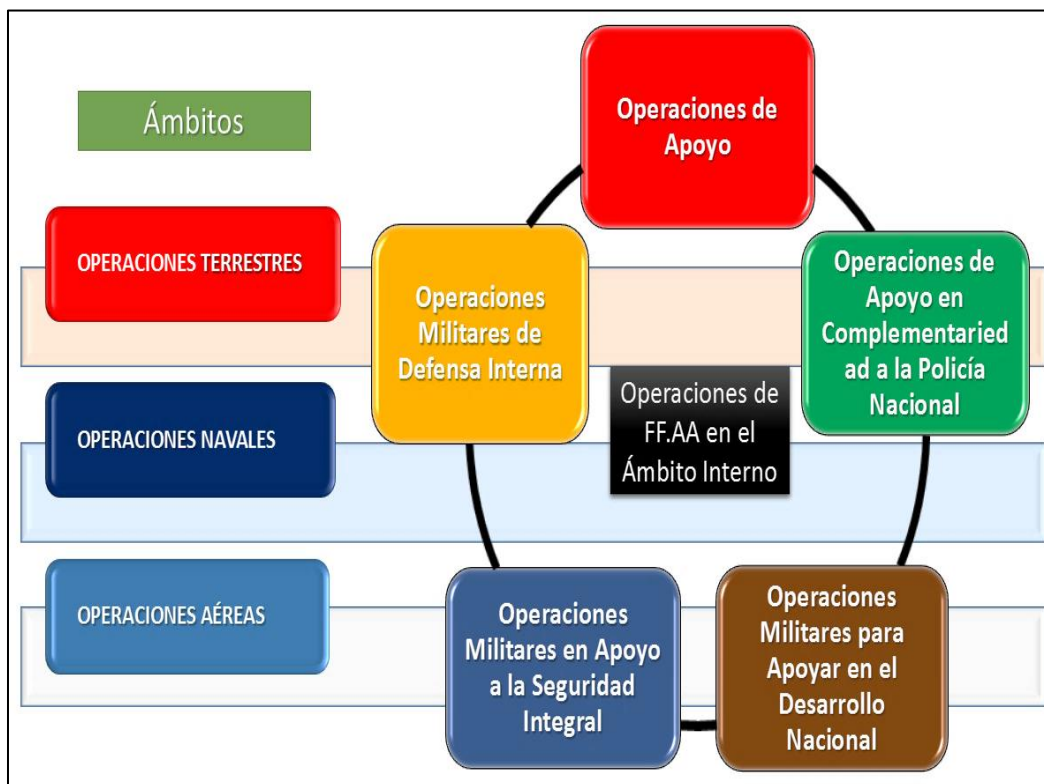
Ámbitos

OPERACIONES TERRESTRES

OPERACIONES NAVALES

OPERACIONES AÉREAS

Operaciones de Apoyo

Operaciones de Apoyo en Complementaried ad a la Policía Nacional

Operaciones Militares para Apoyar en el Desarrollo Nacional

Operaciones Militares en Apoyo a la Seguridad Integral

Operaciones Militares de Defensa Interna

Operaciones de FF.AA en el Ámbito Interno